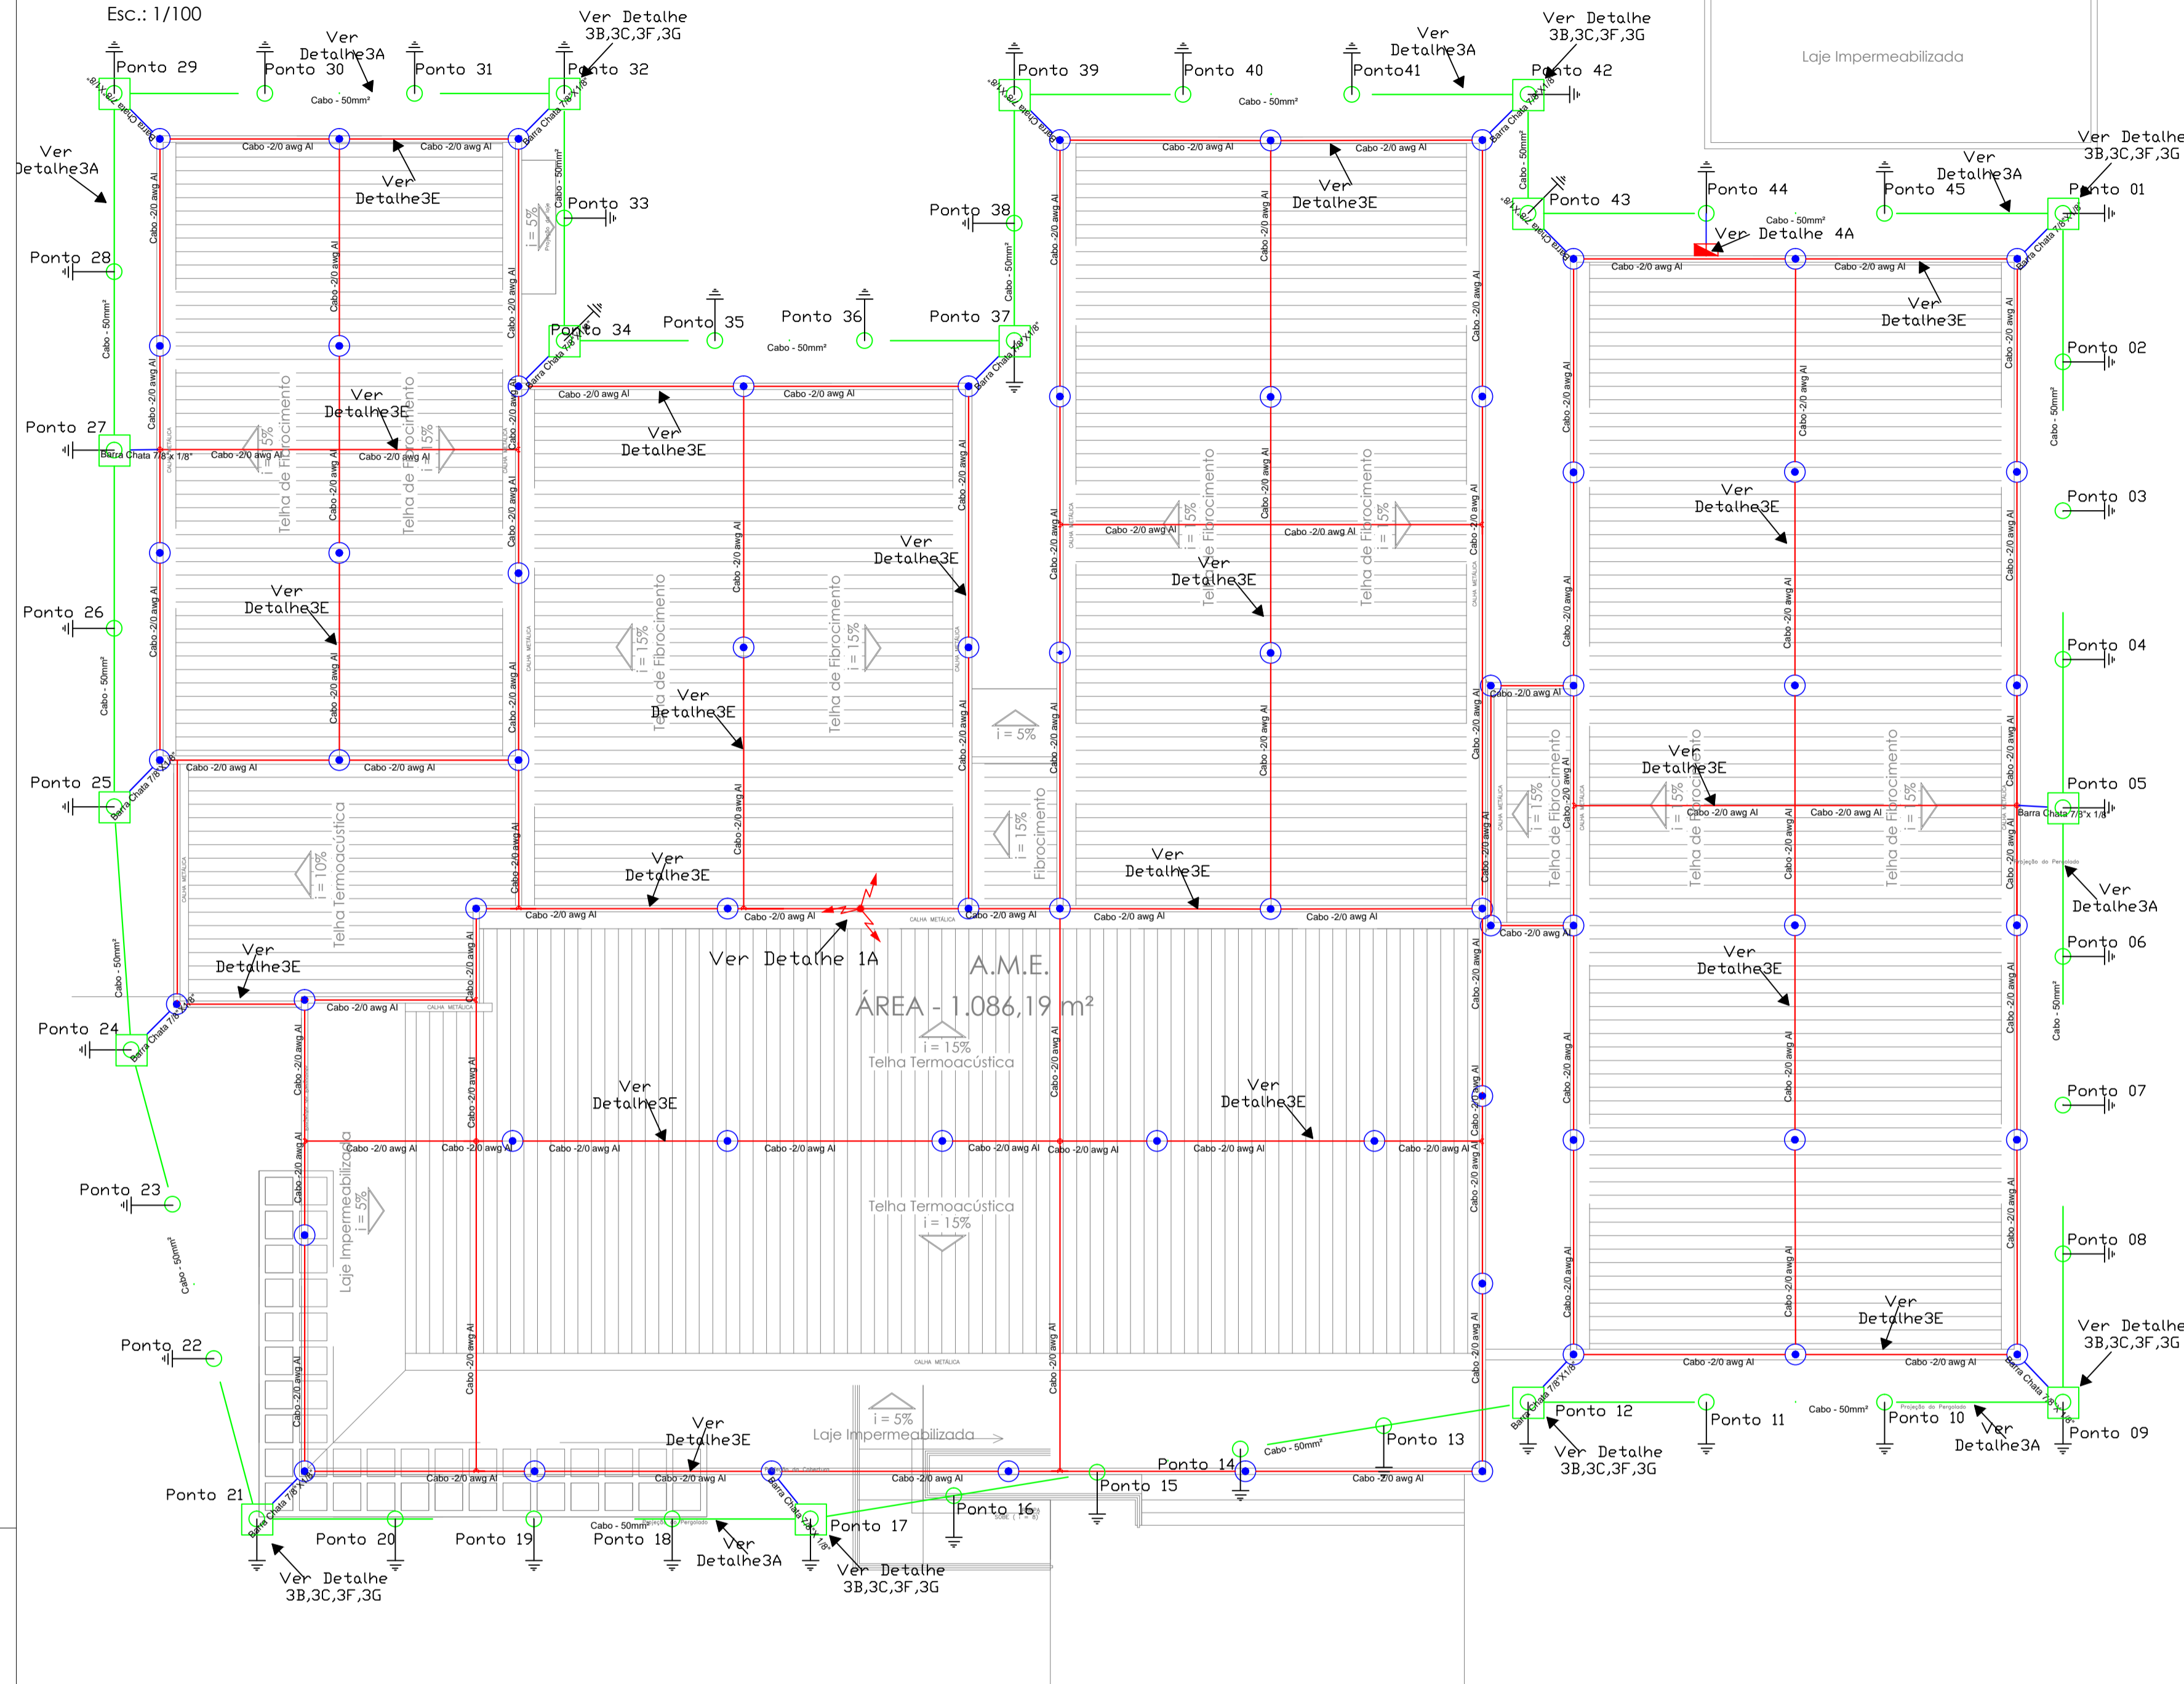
Esc.: 1/100

Ver Detalhe3A
Ver Detalhe 3B,3C,3F,3G
Ver Detalhe3A
Ver Detalhe 3B,3C,3F,3G
Laje Impermeabilizada

Ponto 29
Ponto 30
Ponto 31
Ponto 32
Ponto 39
Ponto 40
Ponto41
Ponto 42
Cabo - 50mm²
Cabo - 50mm²

Ver Detalhe3A
Ver Detalhe3E
Ver Detalhe3E
Ponto 33
Ponto 38
Ponto 43
Ponto 44
Ponto 45
Ponto 01
Ver Detalhe3A
Ver Detalhe 3B,3C,3F,3G
Ver Detalhe 4A
Ver Detalhe3E

Ponto 28
Ponto 34
Ponto 35
Ponto 36
Ponto 37
Ponto 02
Ponto 27
Ponto 03
Ponto 26
Ponto 04
Ponto 25
Ponto 05
Ponto 06
Ponto 24
Ponto 07
Ponto 23
Ponto 08
Ponto 22
Ponto 21
Ponto 20
Ponto 19
Ponto 18
Ponto 17
Ponto 16
Ponto 15
Ponto 14
Ponto 13
Ponto 12
Ponto 11
Ponto 10
Ponto 09

Ver Detalhe3E
Ver Detalhe3E
Ver Detalhe3E
Ver Detalhe3E
Ver Detalhe3E
Ver Detalhe3E
Ver Detalhe3E
Ver Detalhe3E
Ver Detalhe3E
Ver Detalhe3E
Ver Detalhe3E
Ver Detalhe3E
Ver Detalhe3E
Ver Detalhe3E
Ver Detalhe3E
Ver Detalhe3A
Ver Detalhe 1A
Ver Detalhe3A
Ver Detalhe3A
Ver Detalhe 3B,3C,3F,3G
Ver Detalhe 3B,3C,3F,3G
Ver Detalhe 3B,3C,3F,3G
Ver Detalhe 3B,3C,3F,3G

A.M.E.
ÁREA - 1.086,19 m²
i = 15%
Telha Termoacústica
Telha Termoacústica
i = 15%
Telha Termoacústica
i = 10%
Telha de Fibrocimento
i = 5%
i = 15%
Laje Impermeabilizada
i = 5%
Laje Impermeabilizada

Cabo -2/0 awg Al
Barra Chata 7/8"x 1/8"
CALHA METÁLICA